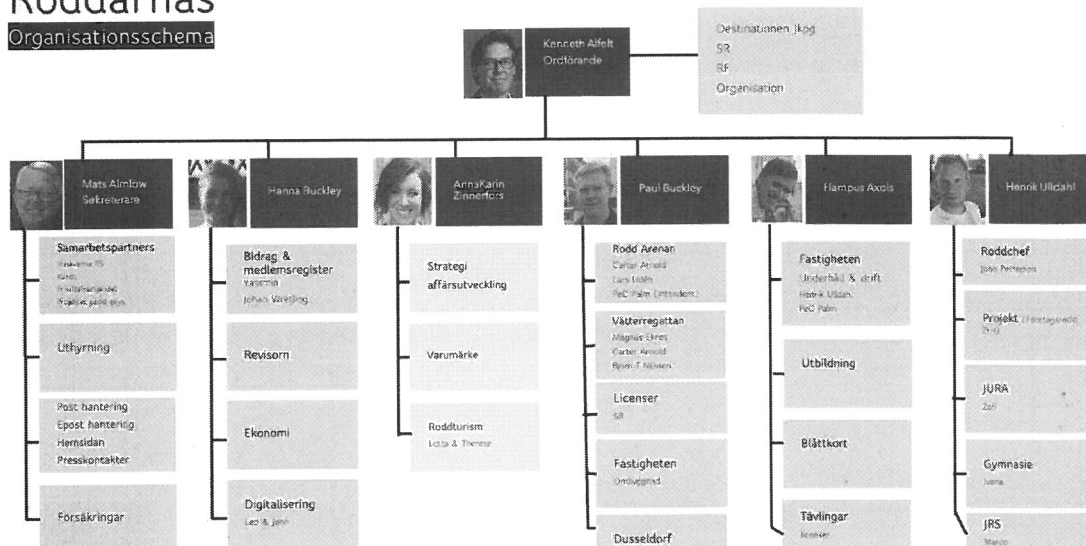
Roddarnas
Organisationsschema

Kenneth Alfelt
Ordförande

Destinationen Jkpg
SR
RF
Organisation

Mats Almlöw
Sekreterare

Samarbetspartners
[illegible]
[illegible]
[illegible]
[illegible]

Uthyrning

Post hantering
Epost hantering
Hemsidan
Presskontakter

Försäkringar

Hanna Buckley

Bidrag & medlemsregister
Yasmin
Johan Wetting

Revisorn

Ekonomi

Digitalisering
Lez & Jahn

AnnaKarin Zinnerfors

Strategi affärsutveckling

Varumärke

Roddturism
Lotta & Therese

Paul Buckley

Rodd Arenan
Carter Arnold
Lars Holm
PeO Palm (ersättare)

Vätterregattan
Magnus Ekres
Carter Arnold
Bjorn-T Nilsson

Licenser
SR

Fastigheten
Ombyggnad

Dusseldorf

Hampus Axols

Fastigheten
Underhåll & drift
Henrik Ulldahl
PeO Palm

Utbildning

Blåttkort

Tävlingar
licenser

Henrik Ulldahl

Roddchef
John Petterson

Projekt (Företagsrodd, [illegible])

JURA
Zori

Gymnasie
Ivana

JRS
Marco